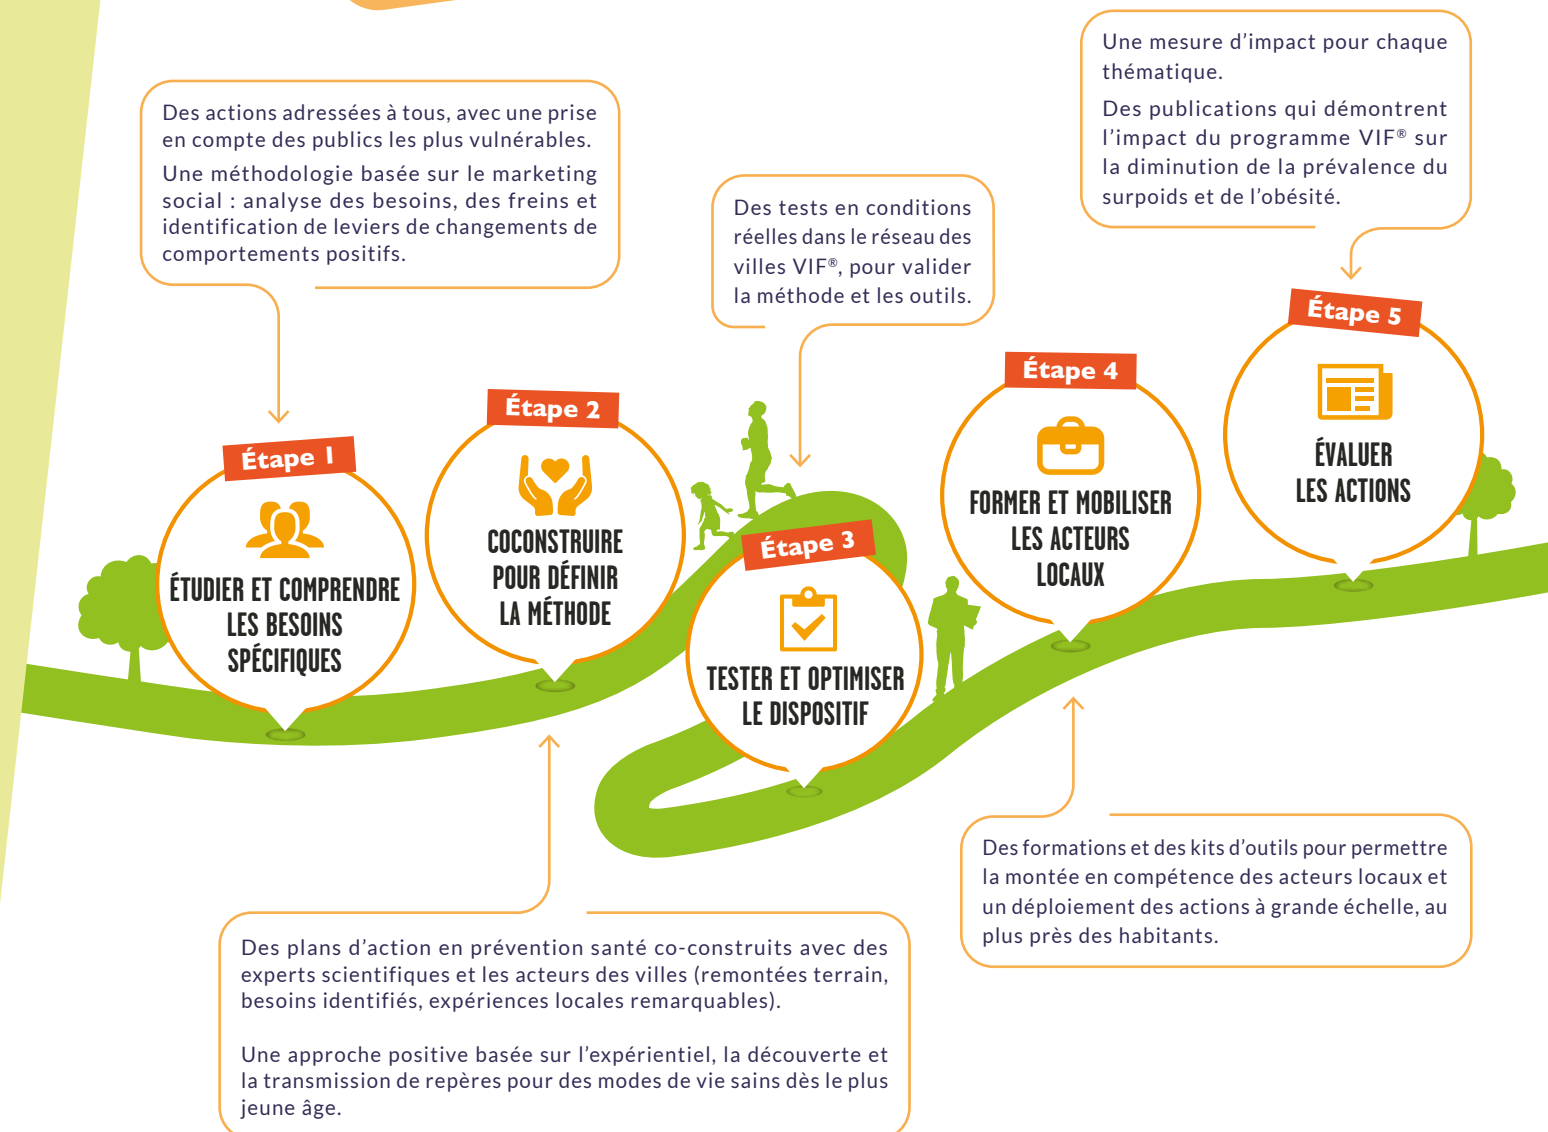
Une mesure d'impact pour chaque thématique.

Des publications qui démontrent l'impact du programme VIF® sur la diminution de la prévalence du surpoids et de l'obésité.

Des actions adressées à tous, avec une prise en compte des publics les plus vulnérables.

Une méthodologie basée sur le marketing social : analyse des besoins, des freins et identification de leviers de changements de comportements positifs.

Des tests en conditions réelles dans le réseau des villes VIF®, pour valider la méthode et les outils.

Étape 1
ÉTUDIER ET COMPRENDRE LES BESOINS SPÉCIFIQUES

Étape 2
COCONSTRUIRE POUR DÉFINIR LA MÉTHODE

Étape 3
TESTER ET OPTIMISER LE DISPOSITIF

Étape 4
FORMER ET MOBILISER LES ACTEURS LOCAUX

Étape 5
ÉVALUER LES ACTIONS

Des formations et des kits d'outils pour permettre la montée en compétence des acteurs locaux et un déploiement des actions à grande échelle, au plus près des habitants.

Des plans d'action en prévention santé co-construits avec des experts scientifiques et les acteurs des villes (remontées terrain, besoins identifiés, expériences locales remarquables).

Une approche positive basée sur l'expérientiel, la découverte et la transmission de repères pour des modes de vie sains dès le plus jeune âge.